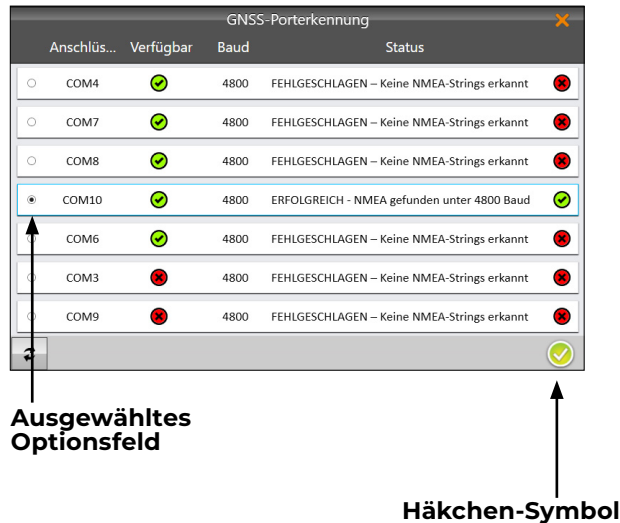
GNSS-Porterkennung

| Anschlüs... | Verfügbar | Baud | Status |
|---|---|---|---|
| COM4 | | 4800 | FEHLGESCHLAGEN – Keine NMEA-Strings erkannt |
| COM7 | | 4800 | FEHLGESCHLAGEN – Keine NMEA-Strings erkannt |
| COM8 | | 4800 | FEHLGESCHLAGEN – Keine NMEA-Strings erkannt |
| COM10 | | 4800 | ERFOLGREICH - NMEA gefunden unter 4800 Baud |
| COM6 | | 4800 | FEHLGESCHLAGEN – Keine NMEA-Strings erkannt |
| COM3 | | 4800 | FEHLGESCHLAGEN – Keine NMEA-Strings erkannt |
| COM9 | | 4800 | FEHLGESCHLAGEN – Keine NMEA-Strings erkannt |

Ausgewähltes Optionsfeld

Häkchen-Symbol